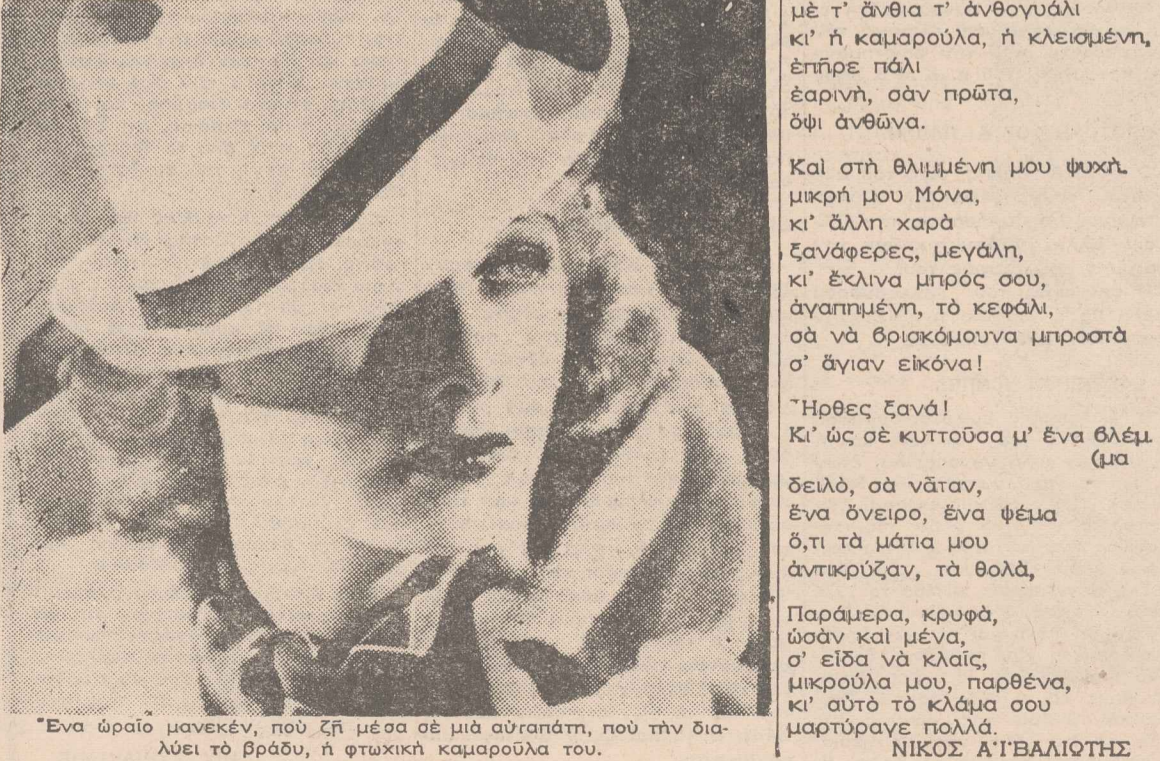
μὲ τ' ἄνθια τ' ἀνθογυάλι
κι' ἡ καμαρούλα, ἡ κλεισμένη,
ἐπῆρε πάλι
ἐαρινὴ, σὰν πρῶτα,
ὄψι ἀνθῶνα.

Καὶ στὴ θλιμμένη μου ψυχὴ
μικρή μου Μόνα,
κι' ἄλλη χαρὰ
ξανάφερες, μεγάλη,
κι' ἔκλινα μπρός σου,
ἀγαπημένη, τὸ κεφάλι,
σὰ νὰ βρισκόμουνα μπροστὰ
σ' ἅγιαν εἰκόνα!

Ἦρθες ξανά!
Κι' ὡς σὲ κυττοῦσα μ' ἕνα βλέμ(μα
δειλὸ, σὰ νᾶταν,
ἕνα ὄνειρο, ἕνα ψέμα
ὅ,τι τὰ μάτια μου
ἀντικρύζαν, τὰ θολὰ,

Παράμερα, κρυφὰ,
ὡσὰν καὶ μένα,
σ' εἶδα νὰ κλαῖς,
μικρούλα μου, παρθένα,
κι' αὐτὸ τὸ κλάμα σου
μαρτύραγε πολλά.
ΝΙΚΟΣ Α'Ι'ΒΑΛΙΩΤΗΣ

Ἕνα ὡραῖο μανεκέν, ποὺ ζῇ μέσα σὲ μιὰ αὐταπάτη, ποὺ τὴν διαλύει τὸ βράδυ, ἡ φτωχικὴ καμαροῦλα του.